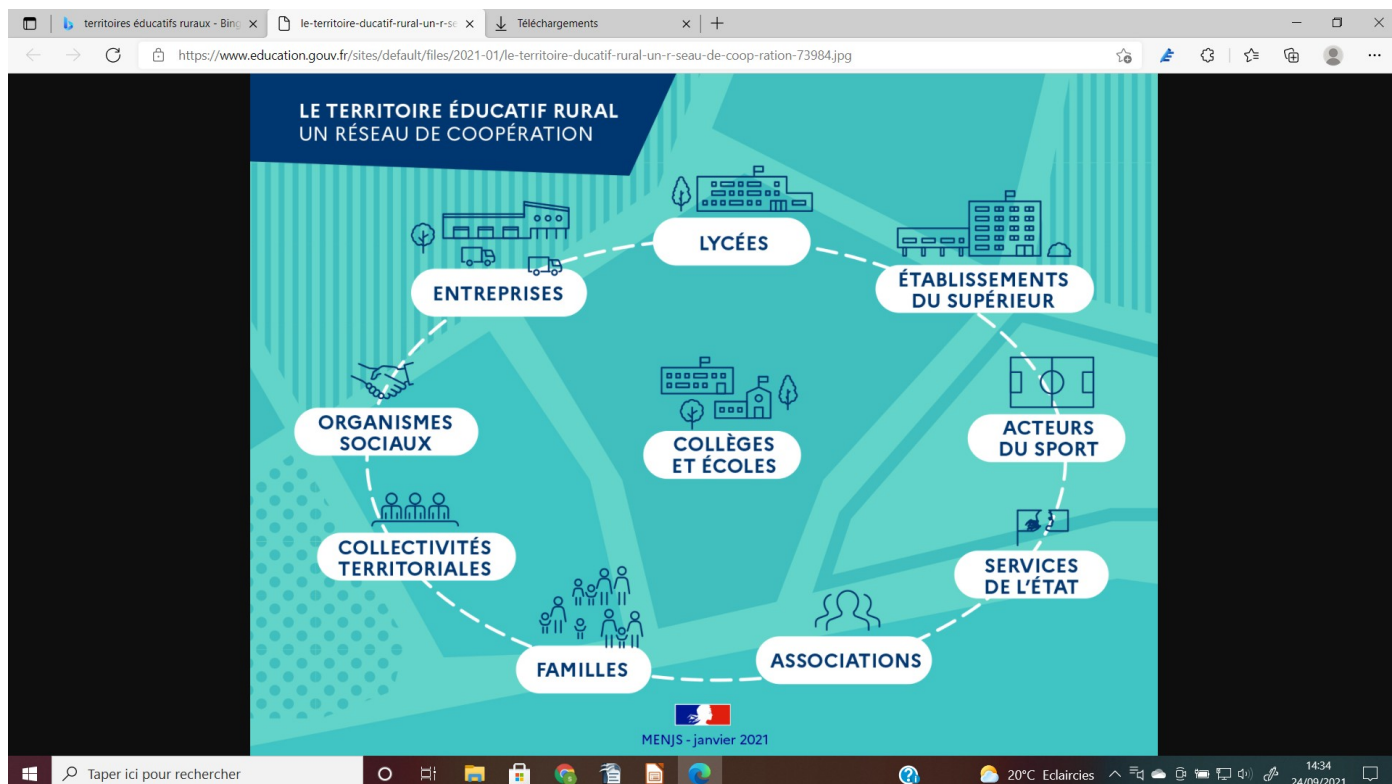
territoires éducatifs ruraux - Bing ×
le-territoire-ducatif-rural-un-r-se ×
Téléchargements ×
+

https://www.education.gouv.fr/sites/default/files/2021-01/le-territoire-ducatif-rural-un-r-seau-de-coop-ration-73984.jpg

LE TERRITOIRE ÉDUCATIF RURAL
UN RÉSEAU DE COOPÉRATION

LYCÉES

ÉTABLISSEMENTS DU SUPÉRIEUR

ENTREPRISES

ORGANISMES SOCIAUX

COLLÈGES ET ÉCOLES

ACTEURS DU SPORT

COLLECTIVITÉS TERRITORIALES

SERVICES DE L'ÉTAT

FAMILLES

ASSOCIATIONS

MENJS - janvier 2021

Taper ici pour rechercher
20°C Eclaircies
14:34
24/09/2021